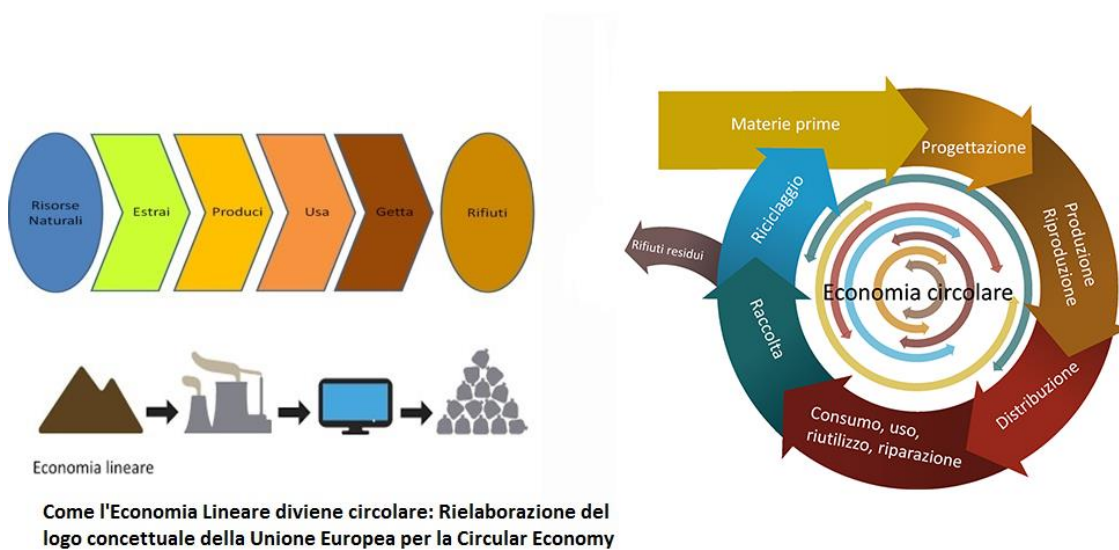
Risorse Naturali

Estrai

Produci

Usa

Getta

Rifiuti

Economia lineare

Materie prime

Progettazione

Produzione Riproduzione

Distribuzione

Consumo, uso, riutilizzo, riparazione

Raccolta

Riciclaggio

Rifiuti residui

Economia circolare

Come l'Economia Lineare diviene circolare: Rielaborazione del logo concettuale della Unione Europea per la Circular Economy